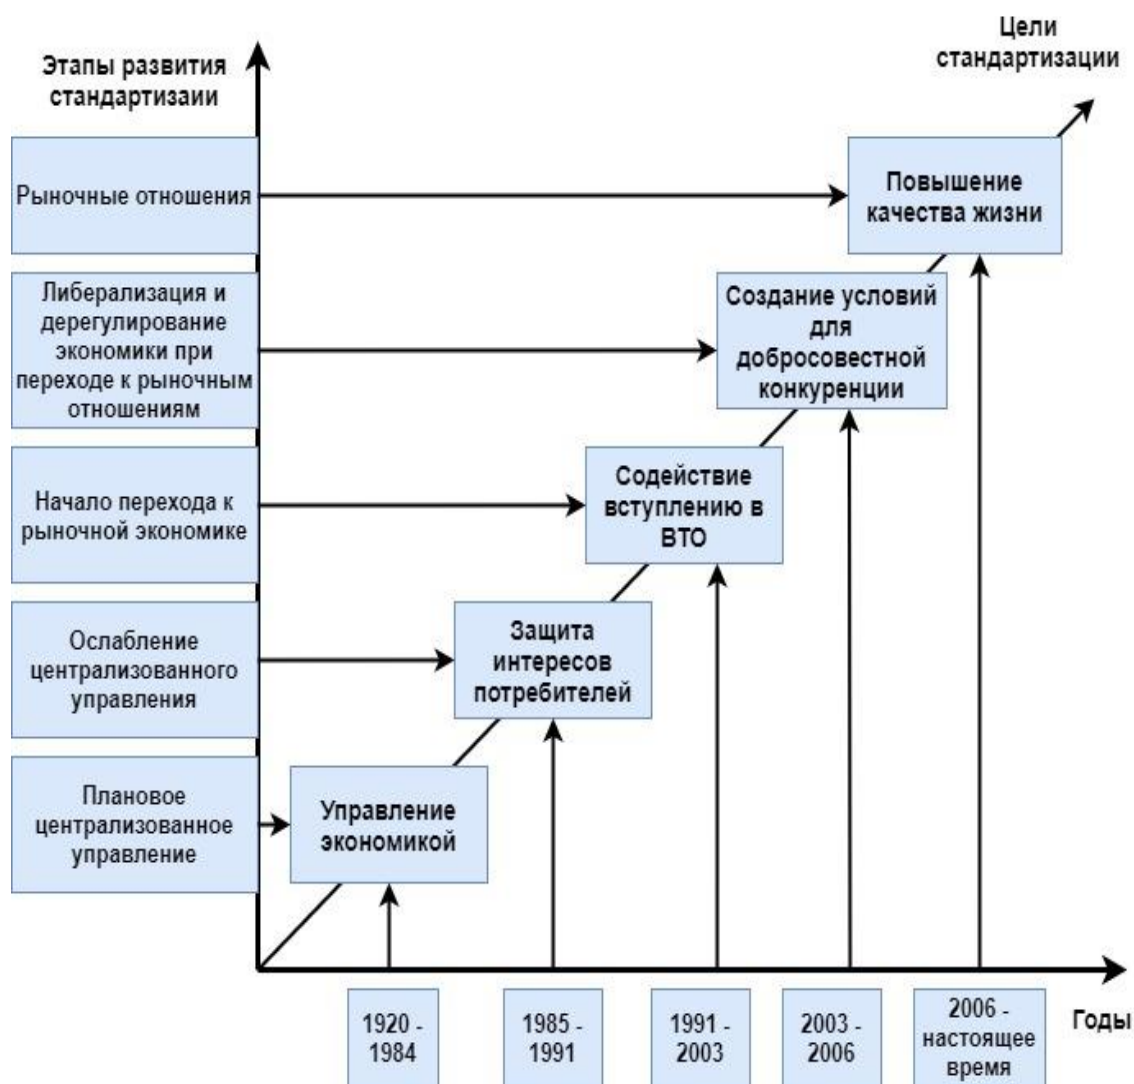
Этапы развития стандартизаии

Цели стандартизации

Рыночные отношения

Повышение качества жизни

Либерализация и дерегулирование экономики при переходе к рыночным отношениям

Создание условий для добросовестной конкуренции

Начало перехода к рыночной экономике

Содействие вступлению в ВТО

Ослабление централизованного управления

Защита интересов потребителей

Плановое централизованное управление

Управление экономикой

1920 - 1984

1985 - 1991

1991 - 2003

2003 - 2006

2006 - настоящее время

Годы